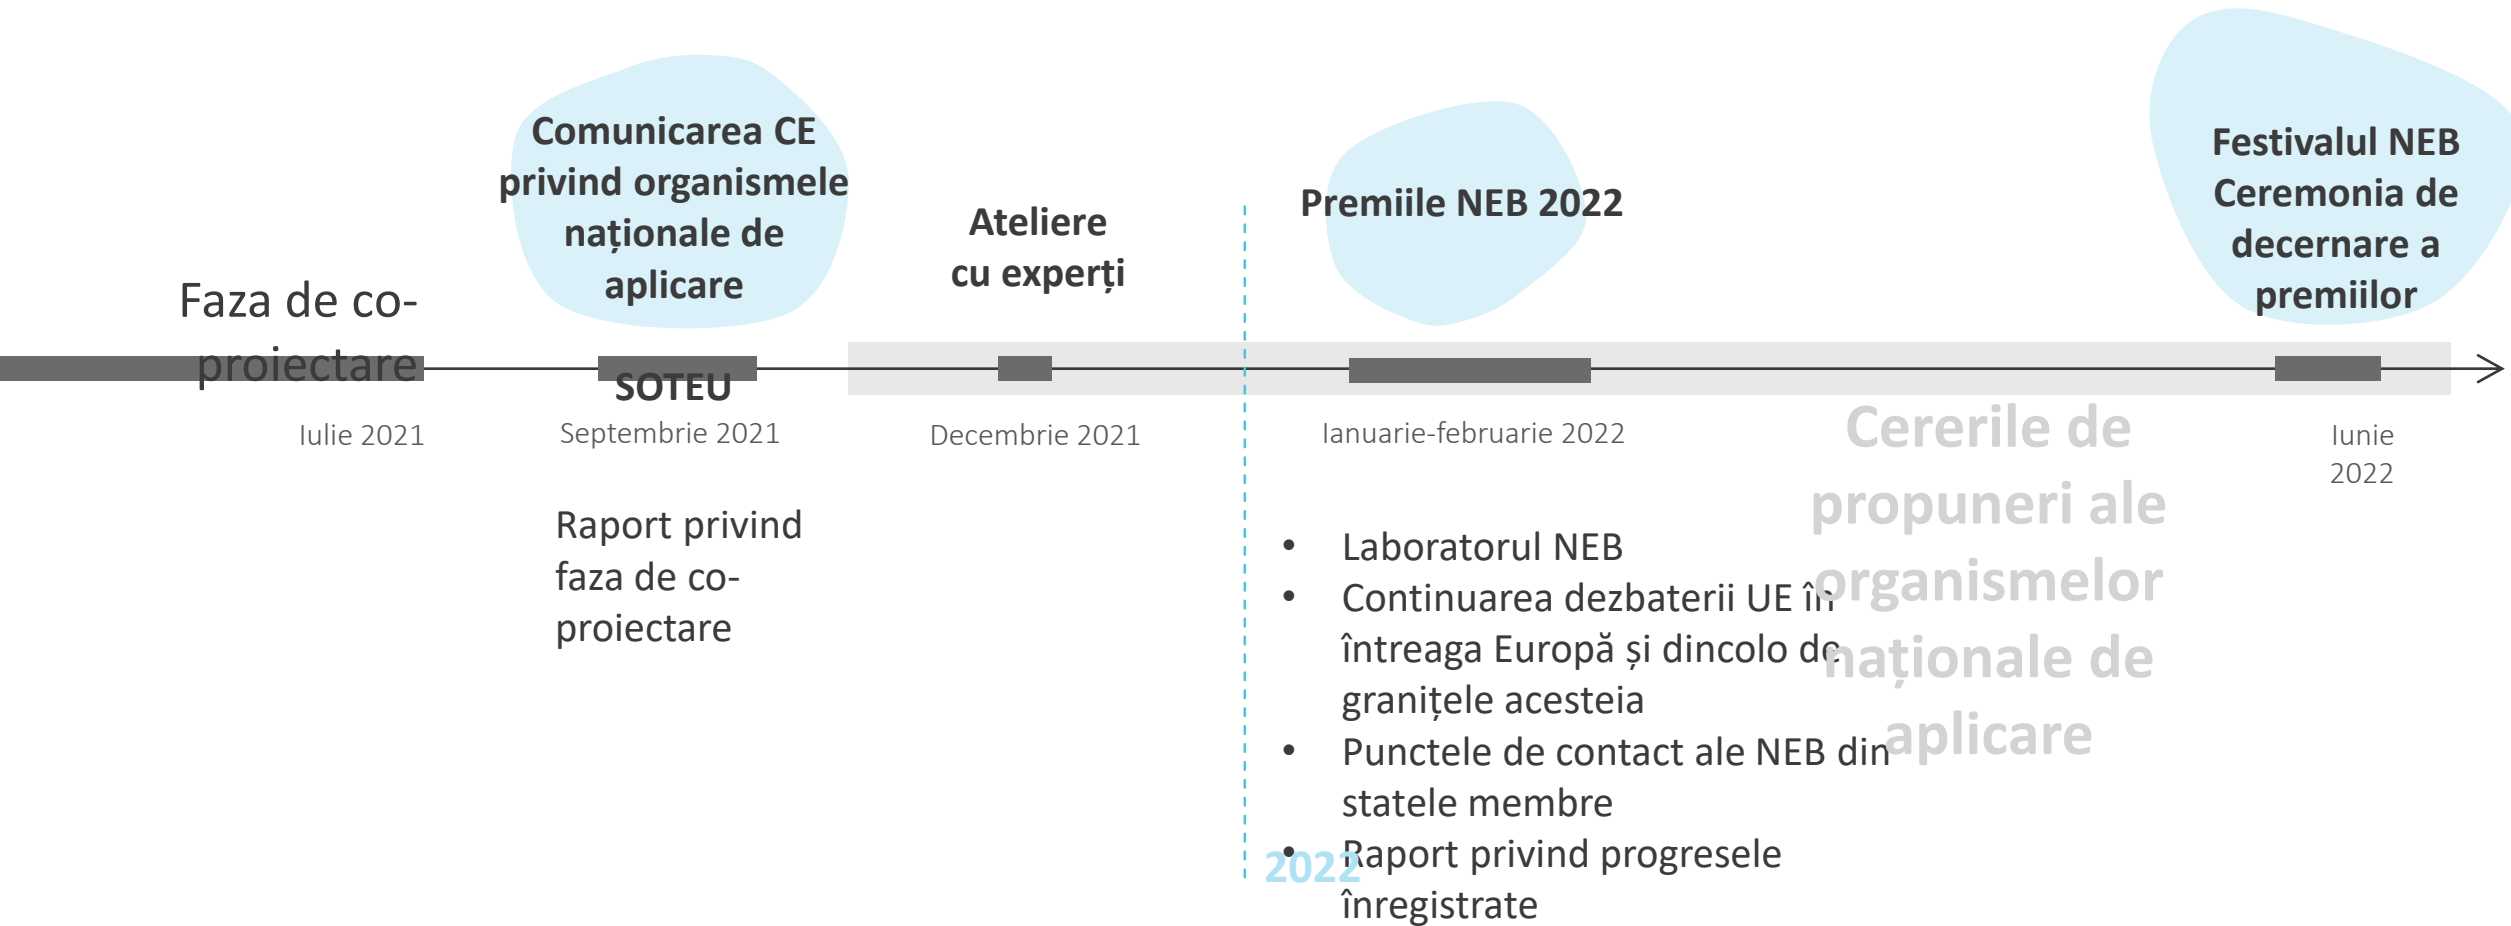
Comunicarea CE privind organismele naționale de aplicare

Ateliere cu experți

Premiile NEB 2022

Festivalul NEB Ceremonia de decernare a premiilor

Faza de co-proiectare

SOTEU

Iulie 2021

Septembrie 2021

Decembrie 2021

Ianuarie-februarie 2022

Cererile de propuneri ale organismelor naționale de aplicare

Iunie 2022

Raport privind faza de co-proiectare

- Laboratorul NEB
- Continuarea dezbaterii UE în întreaga Europă și dincolo de granițele acesteia
- Punctele de contact ale NEB din statele membre
- Raport privind progresele înregistrate

2022